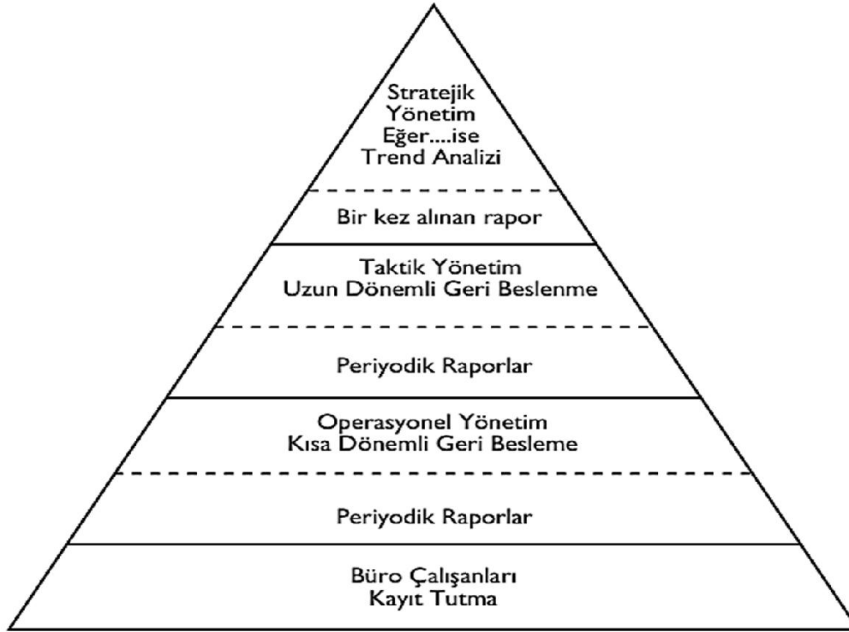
Stratejik
Yönetim
Eğer....ise
Trend Analizi

Bir kez alınan rapor

Taktik Yönetim
Uzun Dönemli Geri Beslenme

Periyodik Raporlar

Operasyonel Yönetim
Kısa Dönemli Geri Besleme

Periyodik Raporlar

Büro Çalışanları
Kayıt Tutma